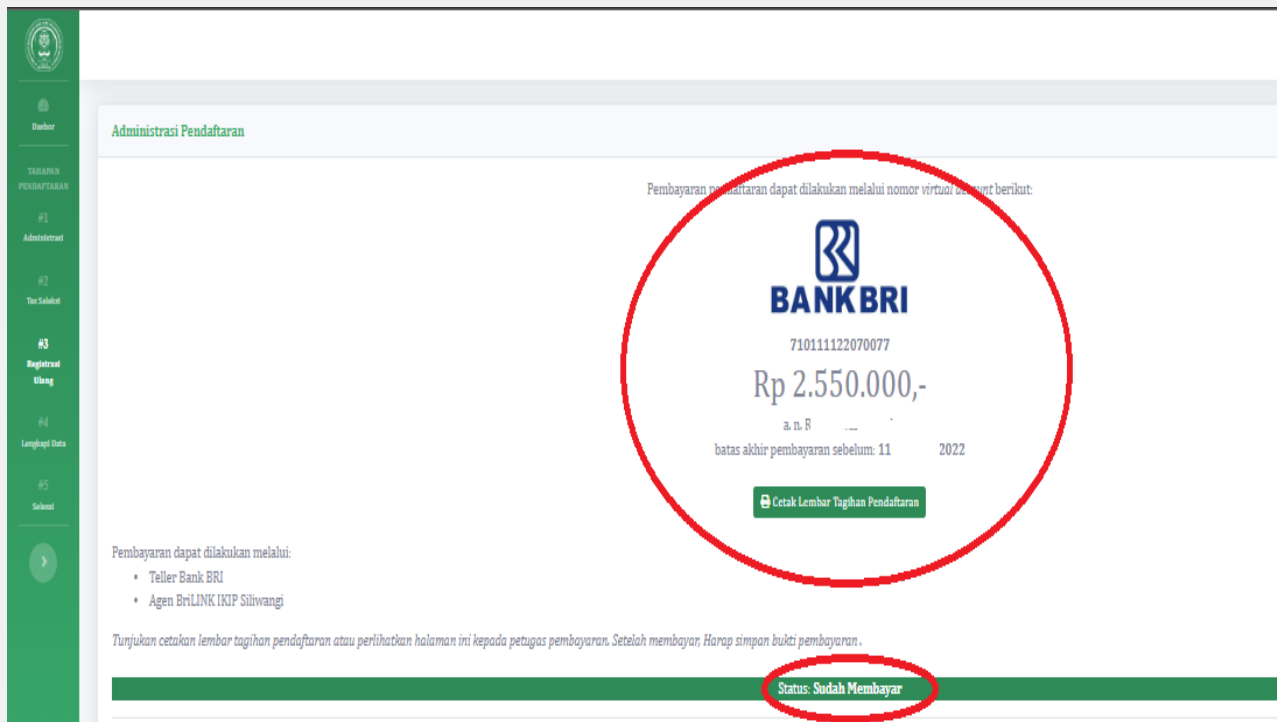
Dasbor

TAHAPAN PENDAFTARAN

#1
Administrasi

#2
Tes Seleksi

#3
Registrasi Ulang

#4
Lengkapi Data

#5
Selesai

Administrasi Pendaftaran

Pembayaran pendaftaran dapat dilakukan melalui nomor *virtual account* berikut:

BANK BRI

710111122070077

Rp 2.550.000,-

a. n. R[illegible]

batas akhir pembayaran sebelum: 11 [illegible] 2022

Cetak Lembar Tagihan Pendaftaran

Pembayaran dapat dilakukan melalui:
- Teller Bank BRI
- Agen BriLINK IKIP Siliwangi

*Tunjukan cetakan lembar tagihan pendaftaran atau perlihatkan halaman ini kepada petugas pembayaran. Setelah membayar, Harap simpan bukti pembayaran .*

Status: Sudah Membayar